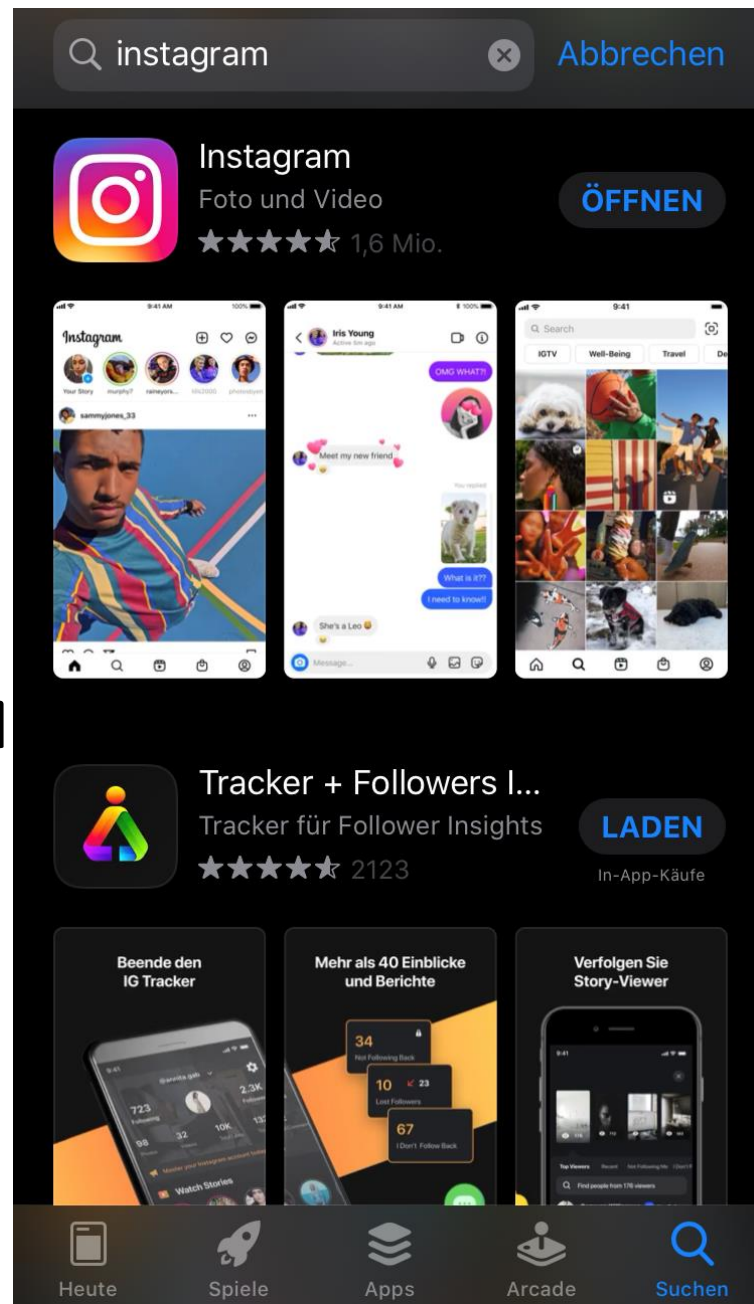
instagram

Abbrechen

Instagram
Foto und Video
1,6 Mio.
ÖFFNEN

9:41 AM
Instagram
Your Story murphy? raineyors...
sammyjones_33

9:41 AM
Iris Young
Active 5m ago
OMG WHAT?!
Meet my new friend
You replied
What is it??
I need to know!!
She's a Leo
Message...

9:41
Search
IGTV
Well-Being
Travel

Tracker + Followers I...
Tracker für Follower Insights
2123
LADEN
In-App-Käufe

Beende den IG Tracker
723
Following
98
32
10K
2,3K
Watch Stories

Mehr als 40 Einblicke und Berichte
34
Not Following Back
10
23
Lost Followers
67
I Don't Follow Back

Verfolgen Sie Story-Viewer
9:41
Top Viewers
Recent
Find people from 176 viewers

Heute
Spiele
Apps
Arcade
Suchen